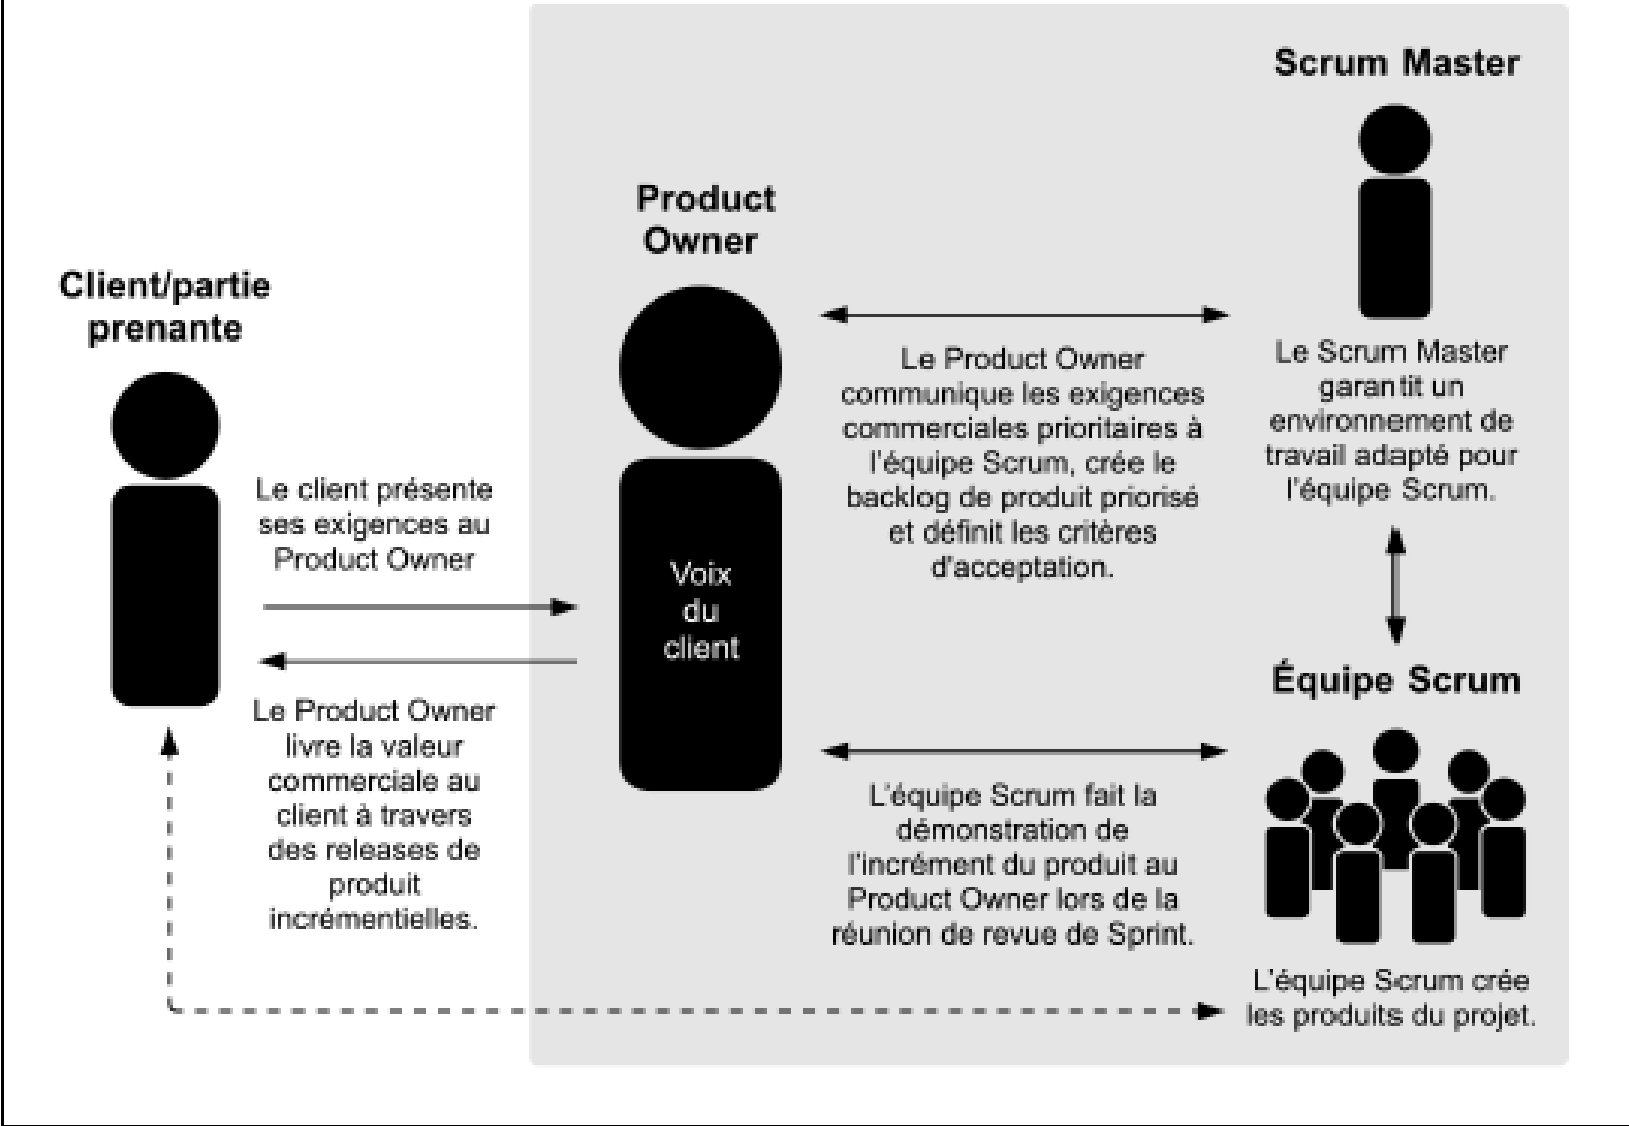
Scrum Master

Product Owner

Client/partie prenante

Le Product Owner communique les exigences commerciales prioritaires à l'équipe Scrum, crée le backlog de produit priorisé et définit les critères d'acceptation.

Le Scrum Master garantit un environnement de travail adapté pour l'équipe Scrum.

Le client présente ses exigences au Product Owner

Voix du client

Équipe Scrum

Le Product Owner livre la valeur commerciale au client à travers des releases de produit incrémentielles.

L'équipe Scrum fait la démonstration de l'incrément du produit au Product Owner lors de la réunion de revue de Sprint.

L'équipe Scrum crée les produits du projet.